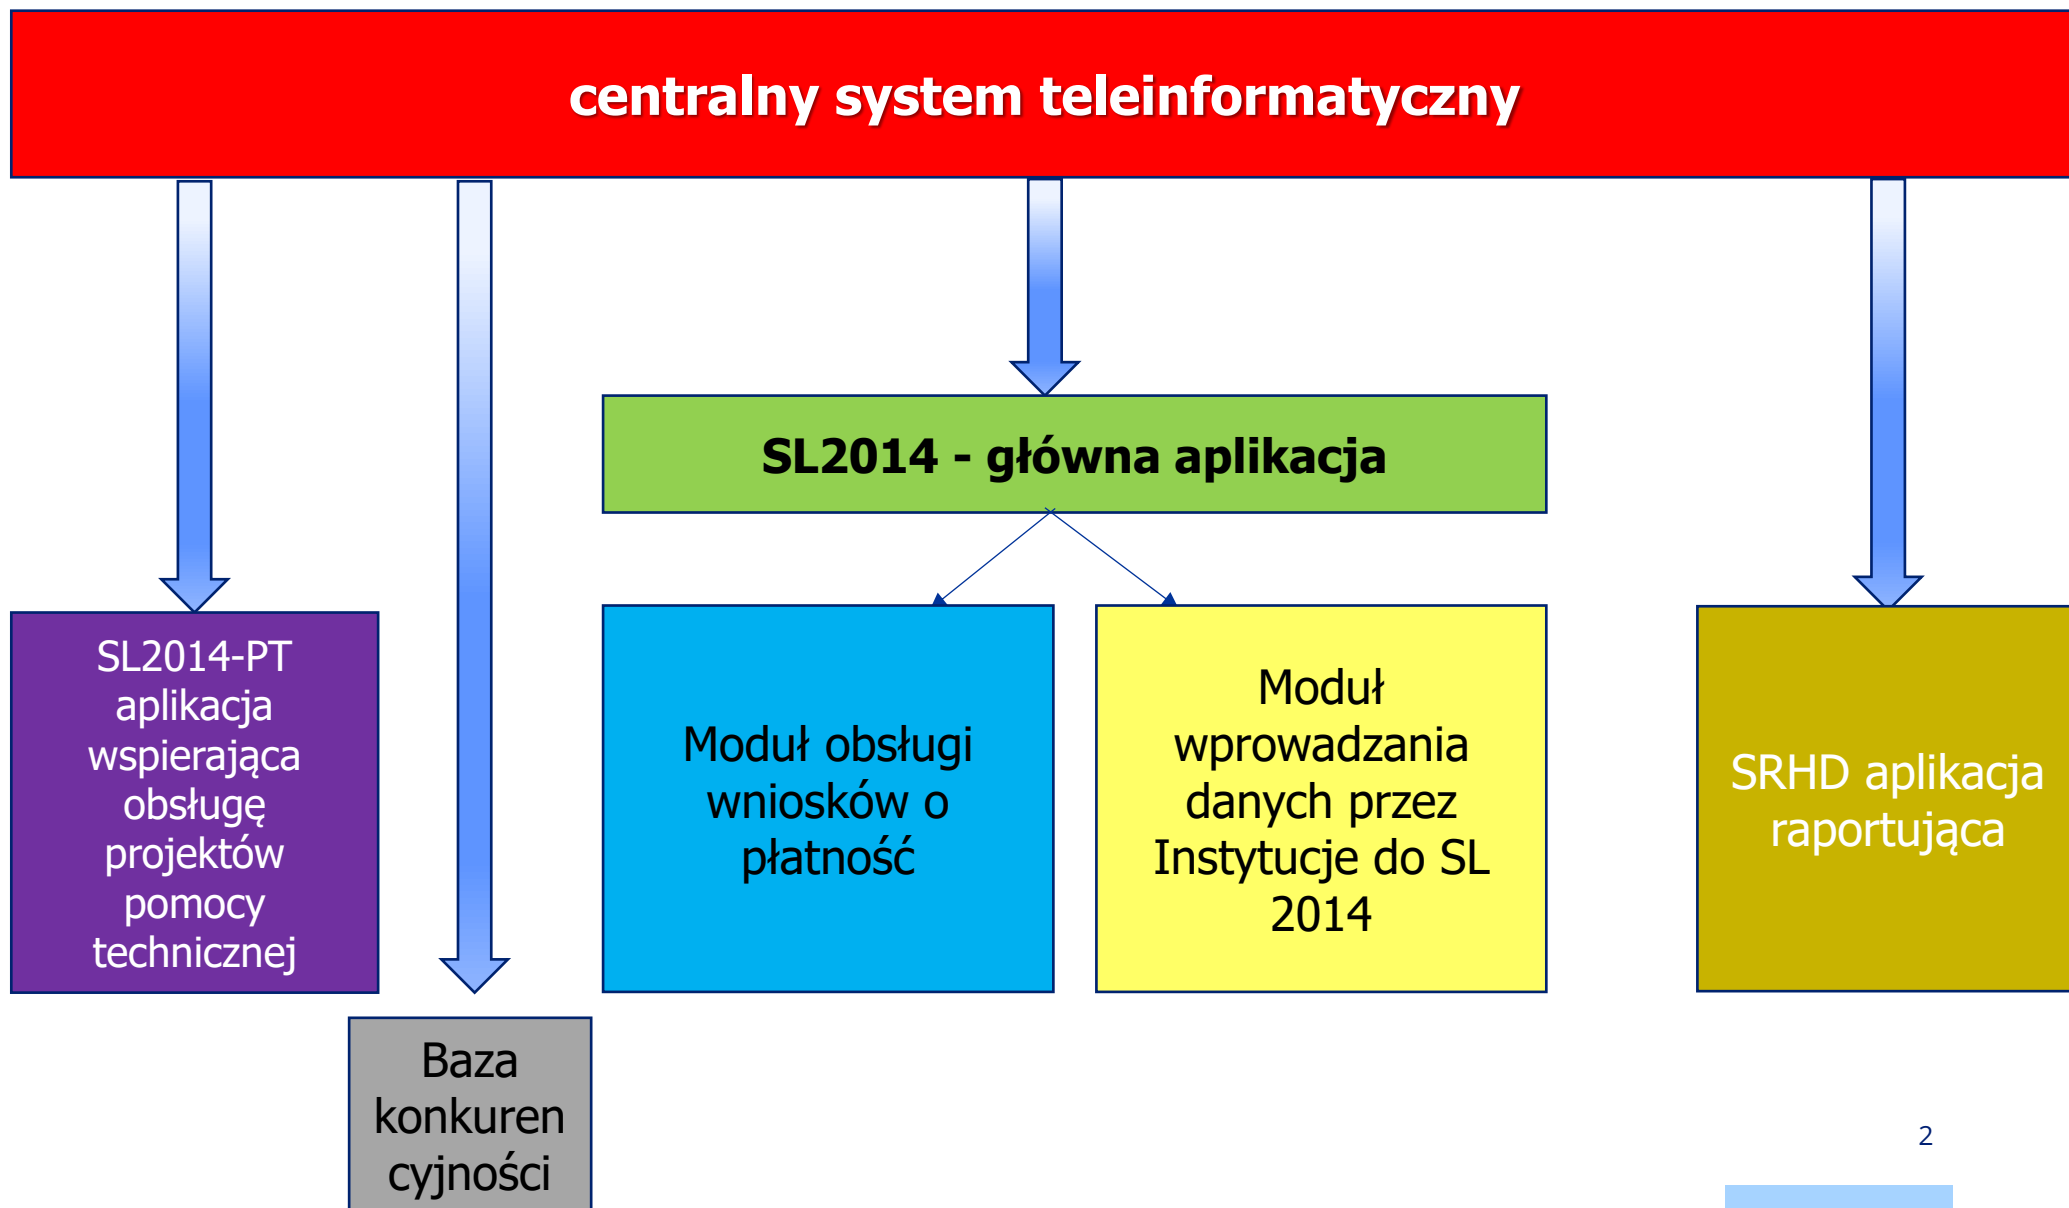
centralny system teleinformatyczny

SL2014 - główna aplikacja

SL2014-PT aplikacja wspierająca obsługę projektów pomocy technicznej

Moduł obsługi wniosków o płatność

Moduł wprowadzania danych przez Instytucje do SL 2014

SRHD aplikacja raportująca

Baza konkuren cyjności

2